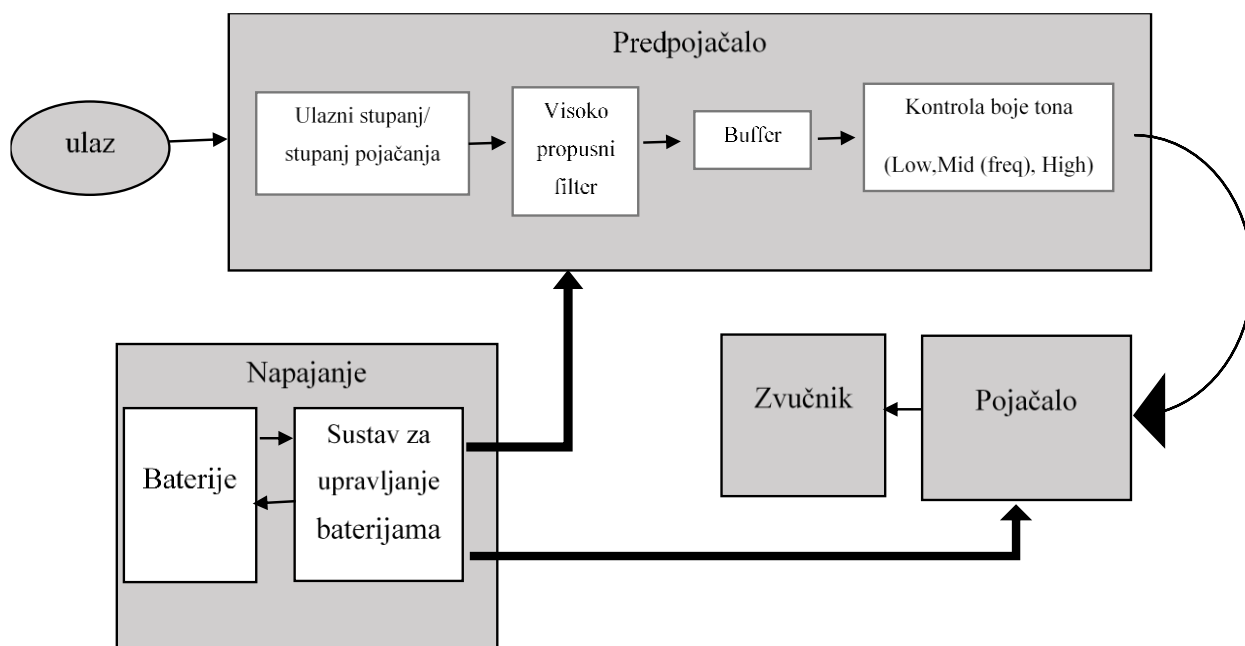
Predpojačalo

ulaz

Ulazni stupanj/ stupanj pojačanja

Visoko propusni filter

Buffer

Kontrola boje tona (Low,Mid (freq), High)

Napajanje

Baterije

Sustav za upravljanje baterijama

Zvučnik

Pojačalo